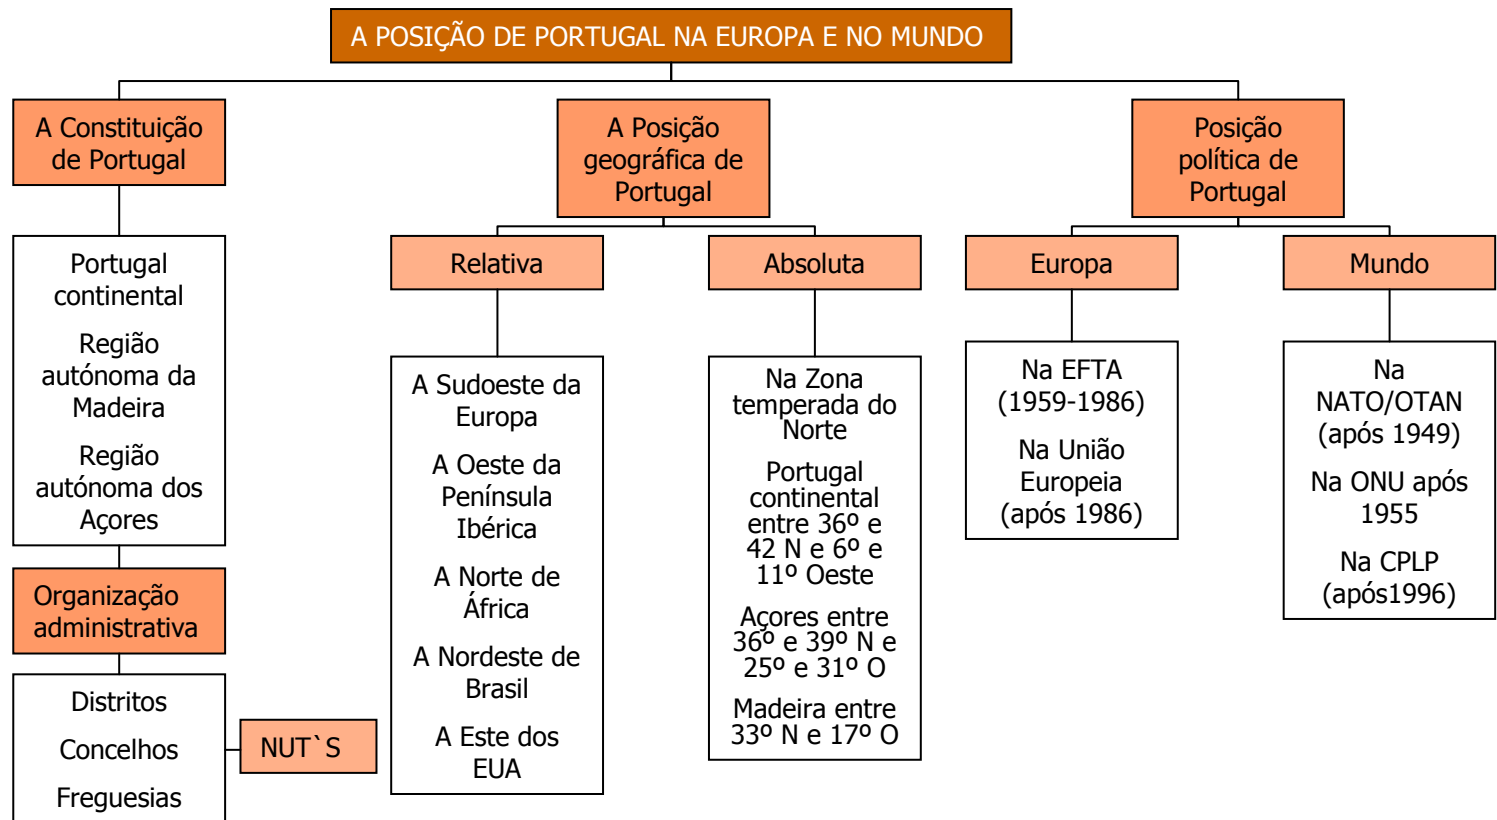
A POSIÇÃO DE PORTUGAL NA EUROPA E NO MUNDO

A Constituição de Portugal

Portugal continental

Região autónoma da Madeira

Região autónoma dos Açores

Organização administrativa

Distritos

Concelhos

Freguesias

NUT`S

A Posição geográfica de Portugal

Relativa

A Sudoeste da Europa

A Oeste da Península Ibérica

A Norte de África

A Nordeste de Brasil

A Este dos EUA

Absoluta

Na Zona temperada do Norte

Portugal continental entre 36º e 42 N e 6º e 11º Oeste

Açores entre 36º e 39º N e 25º e 31º O

Madeira entre 33º N e 17º O

Posição política de Portugal

Europa

Na EFTA (1959-1986)

Na União Europeia (após 1986)

Mundo

Na NATO/OTAN (após 1949)

Na ONU após 1955

Na CPLP (após1996)